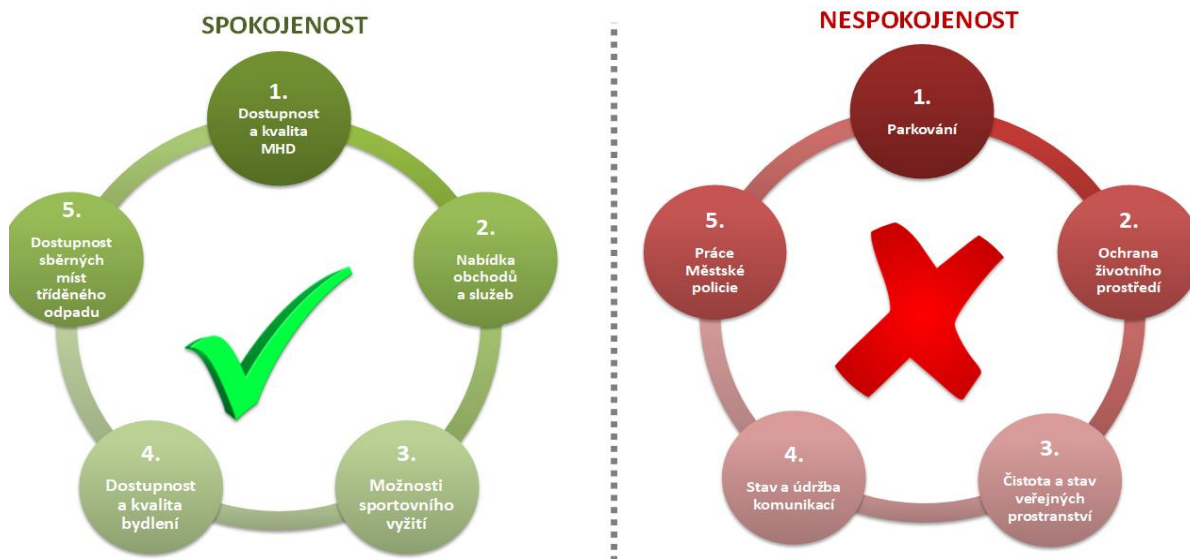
SPOKOJENOST

1.
Dostupnost a kvalita MHD

2.
Nabídka obchodů a služeb

3.
Možnosti sportovního vyžití

4.
Dostupnost a kvalita bydlení

5.
Dostupnost sběrných míst tříděného odpadu

NESPOKOJENOST

1.
Parkování

2.
Ochrana životního prostředí

3.
Čistota a stav veřejných prostranství

4.
Stav a údržba komunikací

5.
Práce Městské policie